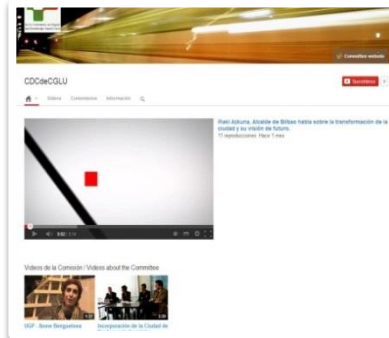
CDCdeCGLU

Vídeos Comentarios Información

Iñaki Azkuna, Alcalde de Bilbao habla sobre la transformación de la ciudad y su visión de futuro.
11 reproducciones Hace 1 mes

Vídeos de la Comisión / Videos about the Committee

UGP - Rome Benguettala

Incorporación de la Ciudad de

Suscribirse